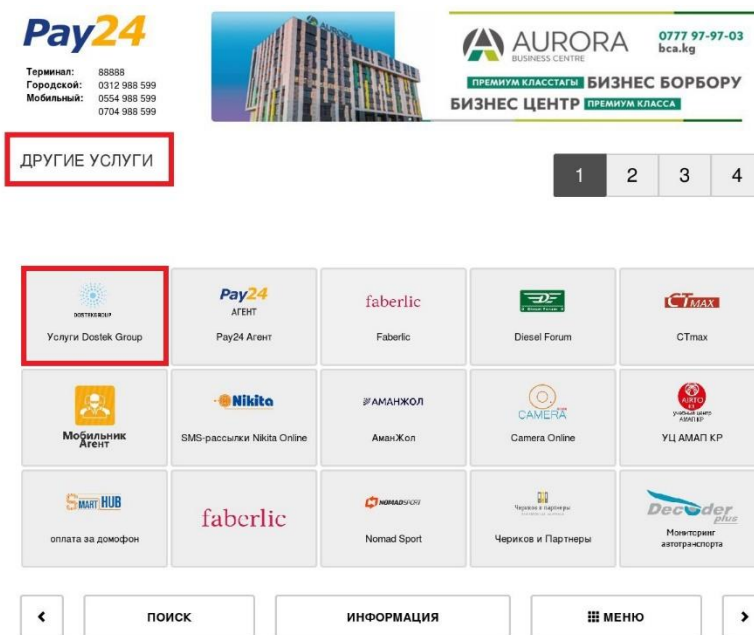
Pay24

Терминал: 88888
Городской: 0312 988 599
Мобильный: 0554 988 599
0704 988 599

AURORA
BUSINESS CENTRE
0777 97-97-03
bca.kg
ПРЕМИУМ КЛАССТАГЫ БИЗНЕС БОРБОРУ
БИЗНЕС ЦЕНТР ПРЕМИУМ КЛАССА

ДРУГИЕ УСЛУГИ

1 2 3 4

| DOSTEK GROUP Услуги Dostek Group | Pay24 АГЕНТ Pay24 Агент | faberlic Faberlic | Diesel Forum | CTMAX CTmax |
|---|---|---|---|---|
| Мобильник Агент | Nikita SMS-рассылки Nikita Online | АМАНЖОЛ АманЖол | CAMERA Camera Online | AIRTO учебный центр АМАП КР УЦ АМАП КР |
| SMART HUB оплата за домофон | faberlic | NOMADSPORT Nomad Sport | Чериков и партнеры Чериков и Партнеры | Decoder plus Мониторинг автотранспорта |

‹ ПОИСК ИНФОРМАЦИЯ МЕНЮ ›